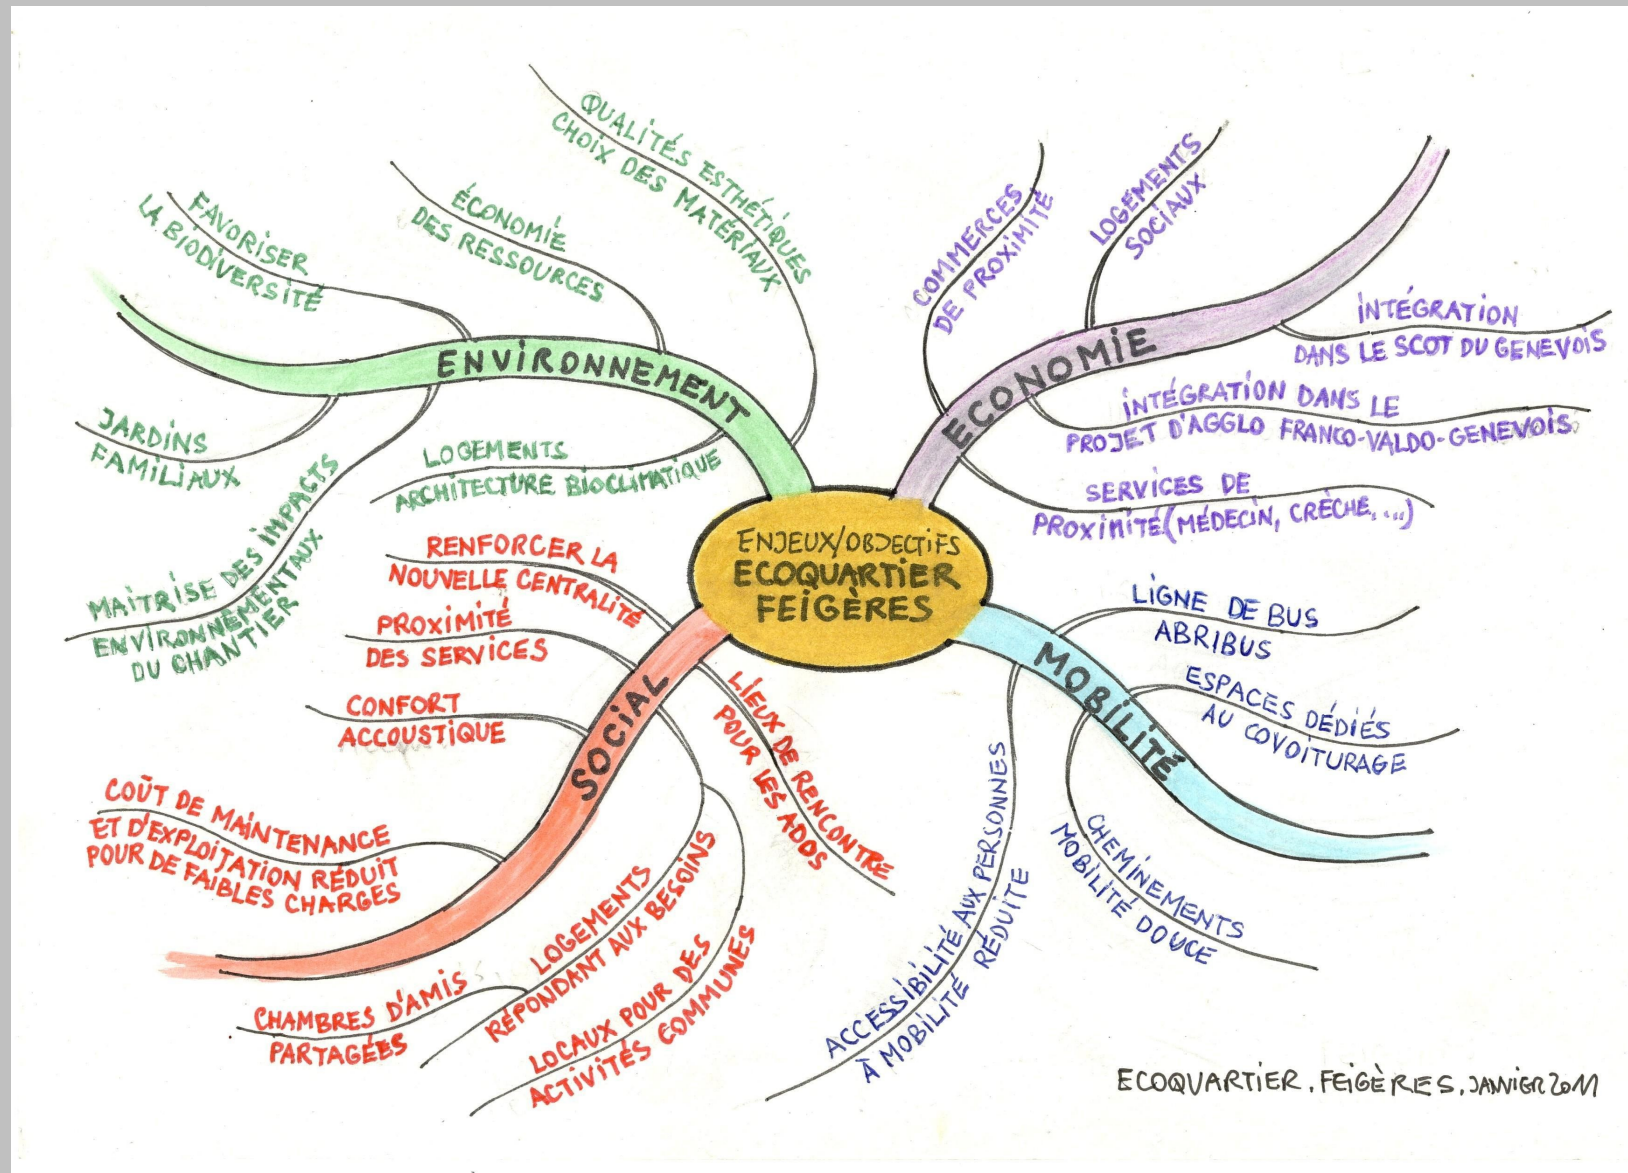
ENJEUX/OBJECTIFS
ECOQUARTIER
FEIGÈRES

ENVIRONNEMENT

FAVORISER LA BIODIVERSITÉ

ÉCONOMIE DES RESSOURCES

QUALITÉS ESTHÉTIQUES CHOIX DES MATÉRIAUX

JARDINS FAMILIAUX

MAITRISE DES IMPACTS ENVIRONNEMENTAUX DU CHANTIER

LOGEMENTS ARCHITECTURE BIOCLIMATIQUE

ECONOMIE

COMMERCES DE PROXIMITÉ

LOGEMENTS SOCIAUX

INTÉGRATION DANS LE SCOT DU GENEVOIS

INTÉGRATION DANS LE PROJET D'AGGLO FRANCO-VALDO-GENEVOIS

SERVICES DE PROXIMITÉ (MÉDECIN, CRÈCHE, ...)

MOBILITÉ

LIGNE DE BUS ABRIBUS

ESPACES DÉDIÉS AU COVOITURAGE

CHEMINEMENTS MOBILITÉ DOUCE

ACCESSIBILITÉ AUX PERSONNES À MOBILITÉ RÉDUITE

SOCIAL

RENFORCER LA NOUVELLE CENTRALITÉ

PROXIMITÉ DES SERVICES

CONFORT ACCOUSTIQUE

COÛT DE MAINTENANCE ET D'EXPLOITATION RÉDUIT POUR DE FAIBLES CHARGES

LIEUX DE RENCONTRE POUR LES ADOS

LOGEMENTS RÉPONDANT AUX BESOINS

CHAMBRES D'AMIS PARTAGÉES

LOCAUX POUR DES ACTIVITÉS COMMUNES

ECOQUARTIER. FEIGÈRES. JANVIER 2011